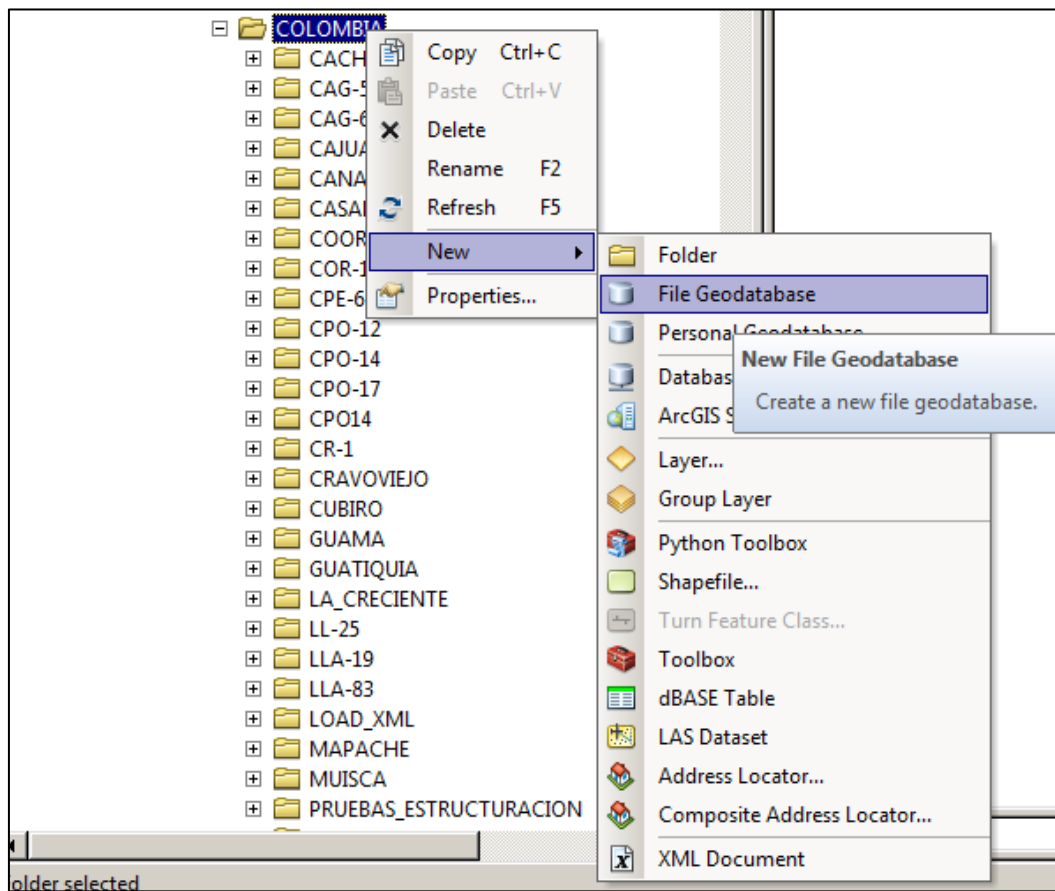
COLOMBIA
CACH
CAG-5
CAG-6
CAJUA
CANA
CASAI
COOR
COR-1
CPE-6
CPO-12
CPO-14
CPO-17
CPO14
CR-1
CRAVOVIEJO
CUBIRO
GUAMA
GUATIQUIA
LA_CRECIENTE
LL-25
LLA-19
LLA-83
LOAD_XML
MAPACHE
MUISCA
PRUEBAS_ESTRUCTURACION

Copy Ctrl+C
Paste Ctrl+V
Delete
Rename F2
Refresh F5
New
Properties...

Folder
File Geodatabase
Personal Geodatabase
Databas
ArcGIS S
Layer...
Group Layer
Python Toolbox
Shapefile...
Turn Feature Class...
Toolbox
dBASE Table
LAS Dataset
Address Locator...
Composite Address Locator...
XML Document

New File Geodatabase
Create a new file geodatabase.

older selected